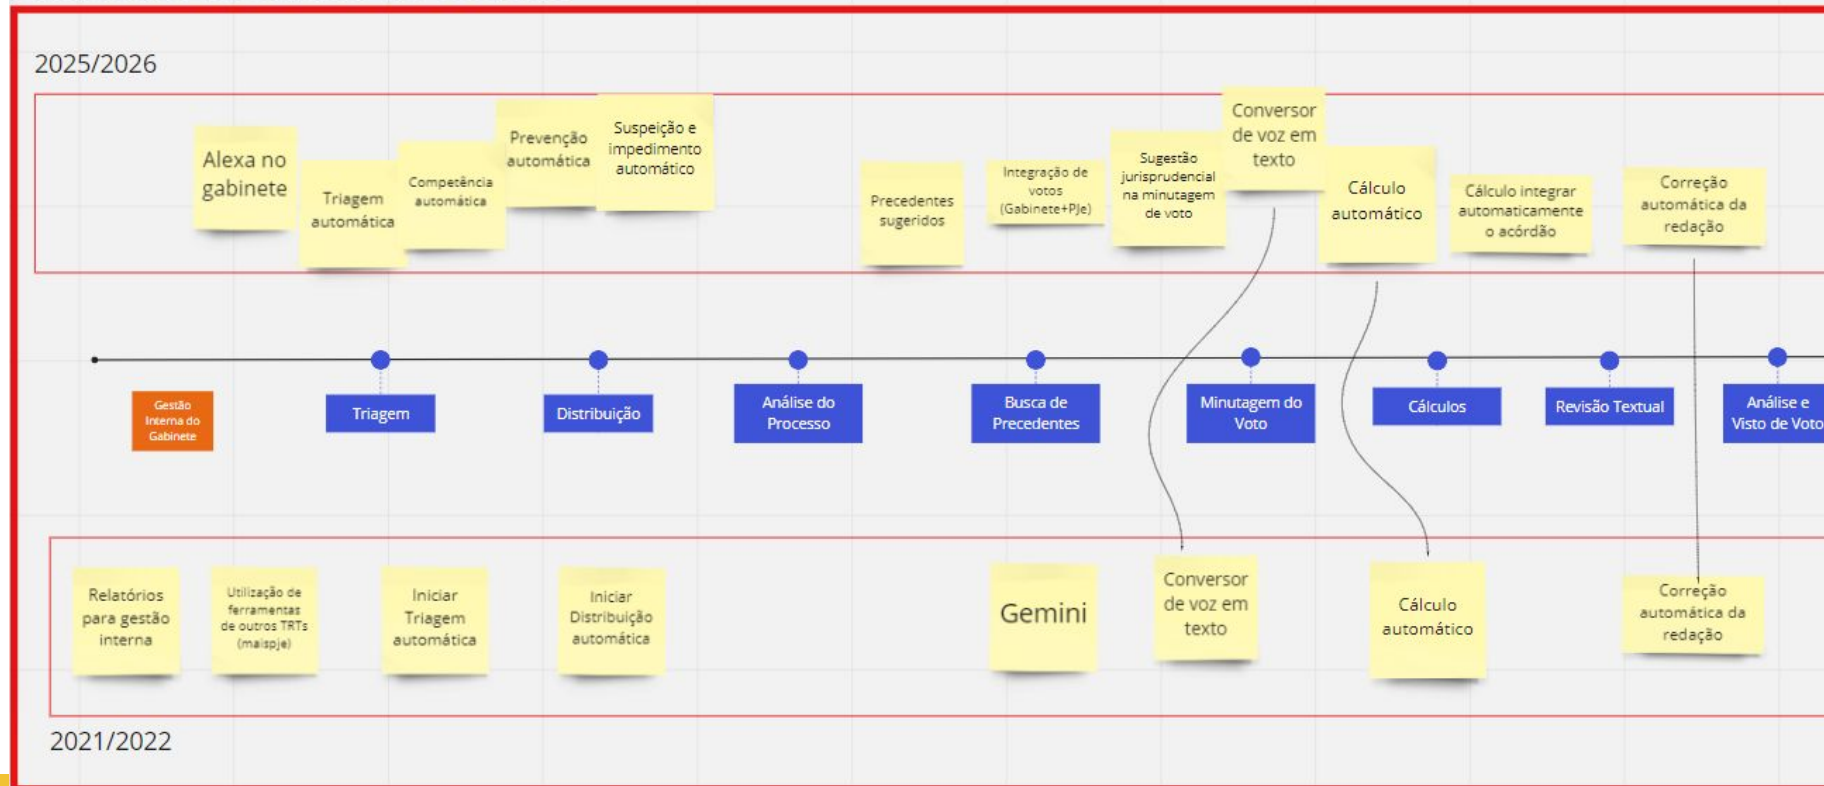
2025/2026

Alexa no gabinete

Triagem automática

Competência automática

Prevenção automática

Suspeição e impedimento automático

Precedentes sugeridos

Integração de votos (Gabinete+PJe)

Sugestão jurisprudencial na minutagem de voto

Conversor de voz em texto

Cálculo automático

Cálculo integrar automaticamente o acórdão

Correção automática da redação

Gestão Interna do Gabinete

Triagem

Distribuição

Análise do Processo

Busca de Precedentes

Minutagem do Voto

Cálculos

Revisão Textual

Análise e Visto de Voto

Relatórios para gestão interna

Utilização de ferramentas de outros TRTs (maispje)

Iniciar Triagem automática

Iniciar Distribuição automática

Gemini

Conversor de voz em texto

Cálculo automático

Correção automática da redação

2021/2022